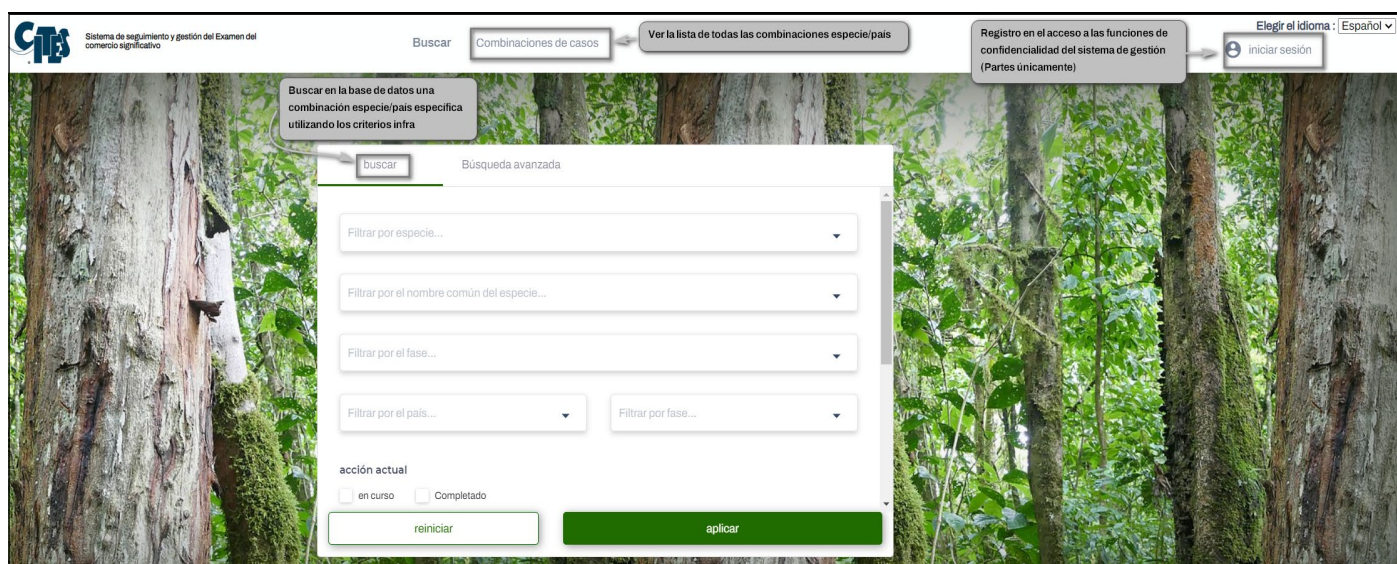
CITES

Sistema de seguimiento y gestión del Examen del comercio significativo

Buscar

Combinaciones de casos

Ver la lista de todas las combinaciones especie/país

Registro en el acceso a las funciones de confidencialidad del sistema de gestión (Partes únicamente)

Elegir el idioma : Español

iniciar sesión

Buscar en la base de datos una combinación especie/país específica utilizando los criterios infra

buscar

Búsqueda avanzada

Filtrar por especie...

Filtrar por el nombre común del especie...

Filtrar por el fase...

Filtrar por el país...

Filtrar por fase...

acción actual

en curso

Completado

reiniciar

aplicar